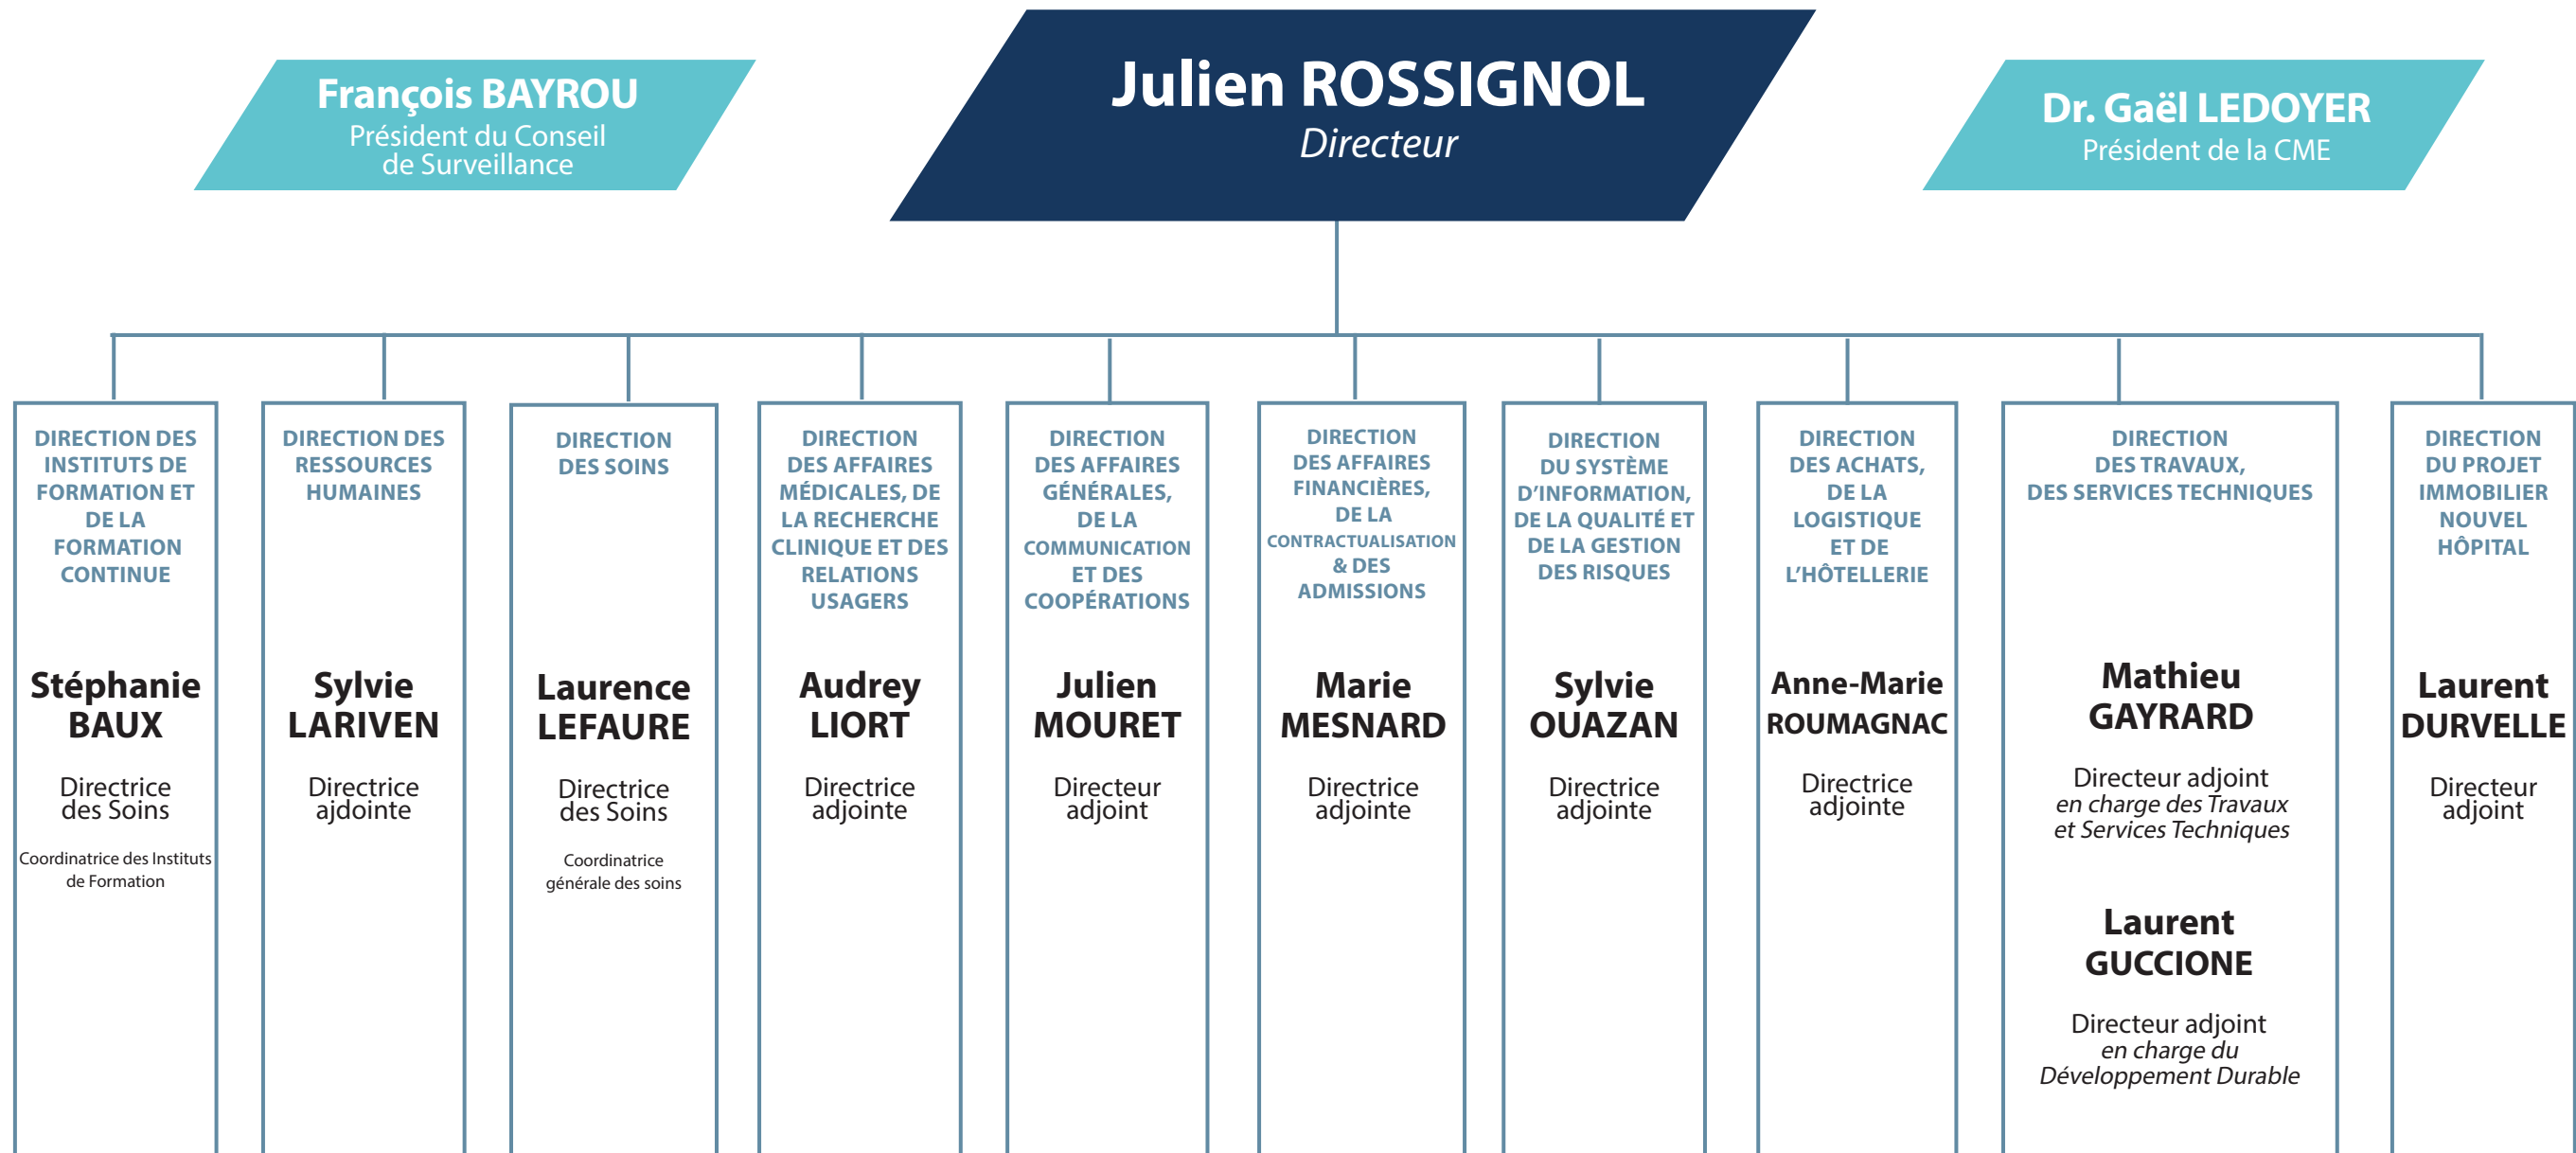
François BAYROU
Président du Conseil de Surveillance

Julien ROSSIGNOL
Directeur

Dr. Gaël LEDOYER
Président de la CME

DIRECTION DES INSTITUTS DE FORMATION ET DE LA FORMATION CONTINUE

Stéphanie BAUX

Directrice des Soins

Coordinatrice des Instituts de Formation

DIRECTION DES RESSOURCES HUMAINES

Sylvie LARIVEN

Directrice ajdointe

DIRECTION DES SOINS

Laurence LEFAURE

Directrice des Soins

Coordinatrice générale des soins

DIRECTION DES AFFAIRES MÉDICALES, DE LA RECHERCHE CLINIQUE ET DES RELATIONS USAGERS

Audrey LIORT

Directrice adjointe

DIRECTION DES AFFAIRES GÉNÉRALES, DE LA COMMUNICATION ET DES COOPÉRATIONS

Julien MOURET

Directeur adjoint

DIRECTION DES AFFAIRES FINANCIÈRES, DE LA CONTRACTUALISATION & DES ADMISSIONS

Marie MESNARD

Directrice adjointe

DIRECTION DU SYSTÈME D'INFORMATION, DE LA QUALITÉ ET DE LA GESTION DES RISQUES

Sylvie OUAZAN

Directrice adjointe

DIRECTION DES ACHATS, DE LA LOGISTIQUE ET DE L'HÔTELLERIE

Anne-Marie ROUMAGNAC

Directrice adjointe

DIRECTION DES TRAVAUX, DES SERVICES TECHNIQUES

Mathieu GAYRARD

Directeur adjoint
en charge des Travaux et Services Techniques

Laurent GUCCIONE

Directeur adjoint
en charge du Développement Durable

DIRECTION DU PROJET IMMOBILIER NOUVEL HÔPITAL

Laurent DURVELLE

Directeur adjoint